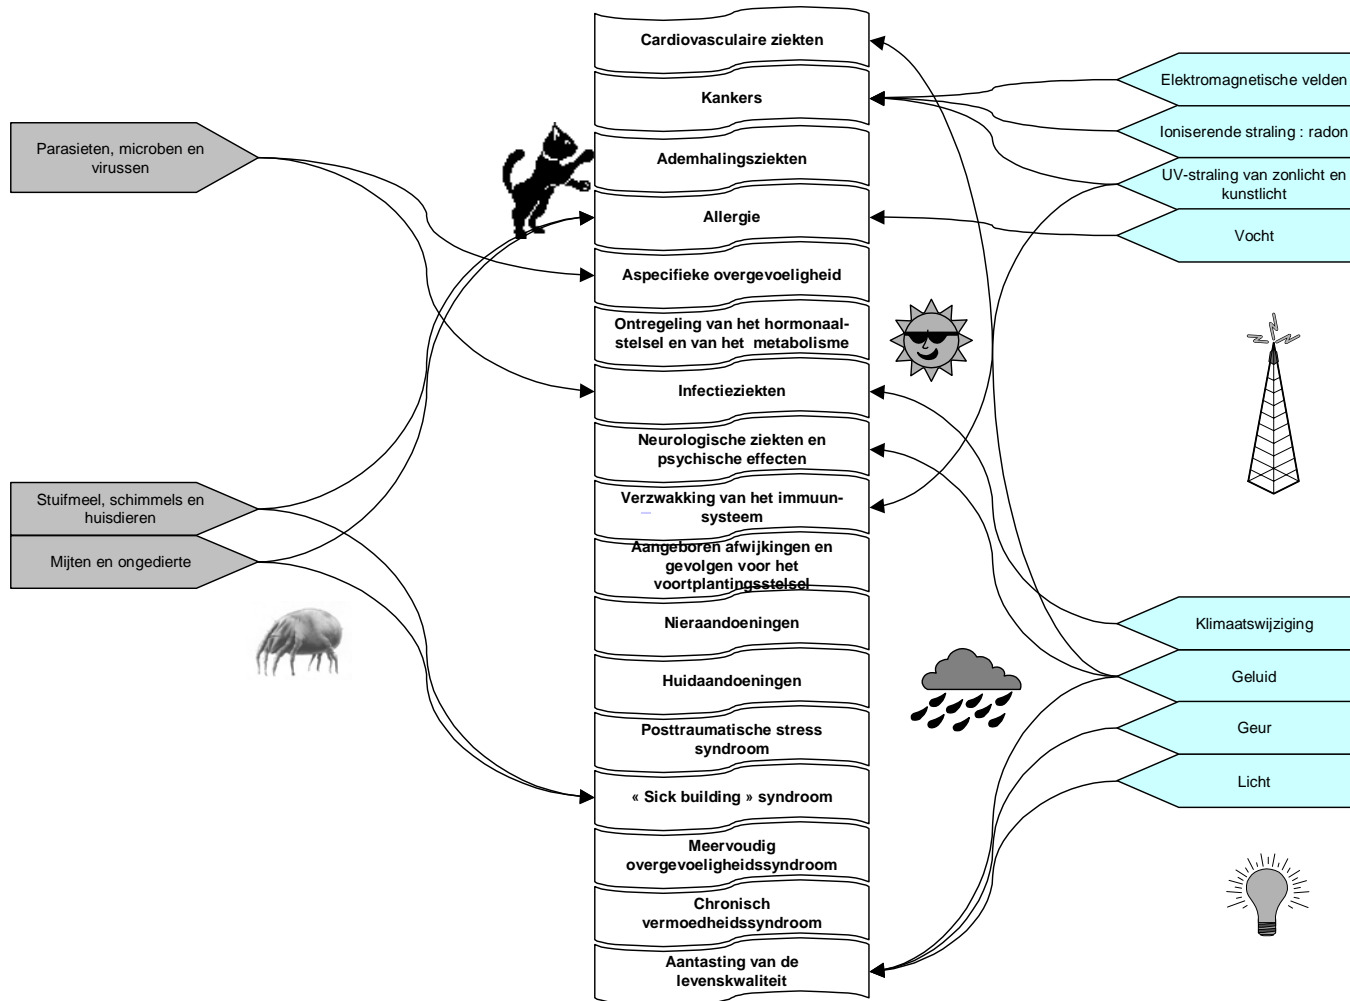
Parasieten, microben en virussen

Stuifmeel, schimmels en huisdieren

Mijten en ongedierte

Cardiovasculaire ziekten

Kankers

Ademhalingsziekten

Allergie

Aspecifieke overgevoeligheid

Ontregeling van het hormonaalstelsel en van het metabolisme

Infectieziekten

Neurologische ziekten en psychische effecten

Verzwakking van het immuunsysteem

Aangeboren afwijkingen en gevolgen voor het voortplantingsstelsel

Nieraandoeningen

Huidaandoeningen

Posttraumatische stress syndroom

« Sick building » syndroom

Meervoudig overgevoeligheidssyndroom

Chronisch vermoedheidssyndroom

Aantasting van de levenskwaliteit

Elektromagnetische velden

Ioniserende straling : radon

UV-straling van zonlicht en kunstlicht

Vocht

Klimaatswijziging

Geluid

Geur

Licht